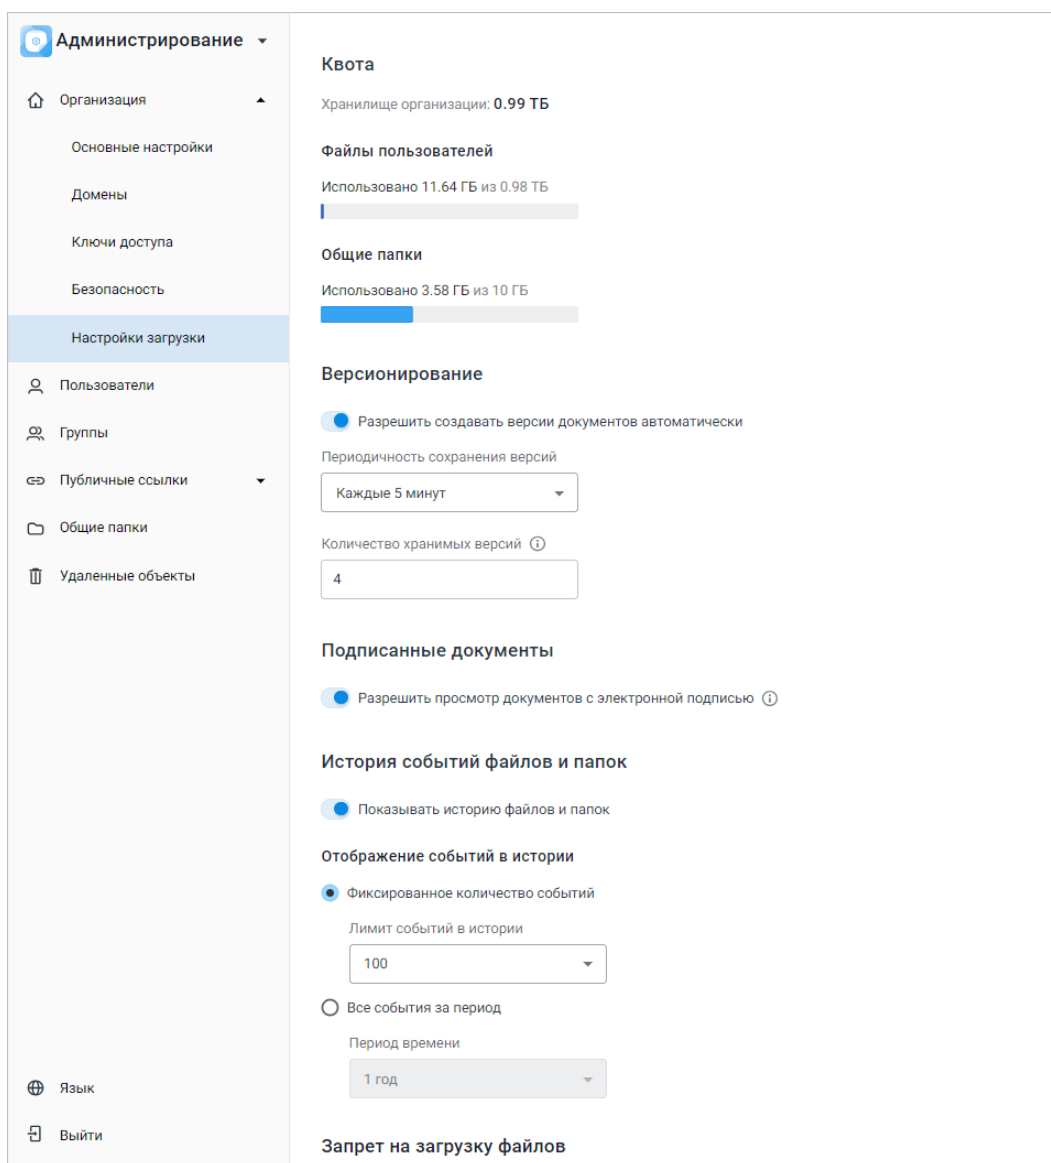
Администрирование

Организация

Основные настройки

Домены

Ключи доступа

Безопасность

Настройки загрузки

Пользователи

Группы

Публичные ссылки

Общие папки

Удаленные объекты

Язык

Выйти

Квота

Хранилище организации: 0.99 ТБ

Файлы пользователей

Использовано 11.64 ГБ из 0.98 ТБ

Общие папки

Использовано 3.58 ГБ из 10 ГБ

Версионирование

Разрешить создавать версии документов автоматически

Периодичность сохранения версий

Каждые 5 минут

Количество хранимых версий

4

Подписанные документы

Разрешить просмотр документов с электронной подписью

История событий файлов и папок

Показывать историю файлов и папок

Отображение событий в истории

Фиксированное количество событий

Лимит событий в истории

100

Все события за период

Период времени

1 год

Запрет на загрузку файлов